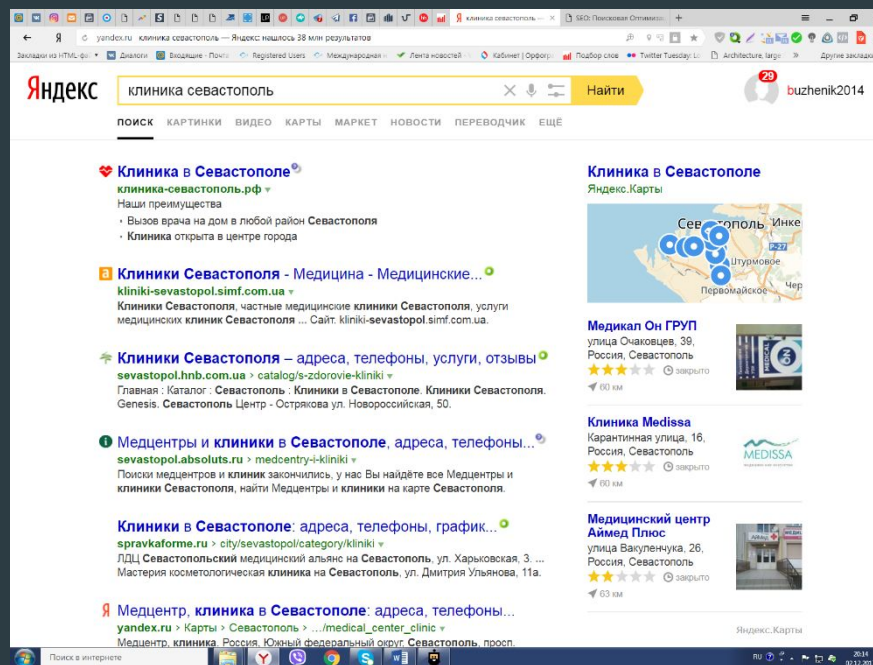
Я клиника севастополь — | SEO: Поисковая Оптимиз | +

yandex.ru клиника севастополь — Яндекс: нашлось 38 млн результатов

Закладки из HTML-фа | Диалоги | Входящие - Почта | Registered Users | Международная | Лента новостей | Кабинет | Орфогр | Подбор слов | Twitter Tuesday: Lo | Architecture, large | Другие закладки

Яндекс

клиника севастополь

Найти

29

buzhenik2014

ПОИСК КАРТИНКИ ВИДЕО КАРТЫ МАРКЕТ НОВОСТИ ПЕРЕВОДЧИК ЕЩЁ

Клиника в Севастополе
клиника-севастополь.рф
Наши преимущества
• Вызов врача на дом в любой район Севастополя
• Клиника открыта в центре города

Клиники Севастополя - Медицина - Медицинские...
kliniki-sevastopol.simf.com.ua
Клиники Севастополя, частные медицинские клиники Севастополя, услуги медицинских клиник Севастополя ... Сайт. kliniki-sevastopol.simf.com.ua.

Клиники Севастополя – адреса, телефоны, услуги, отзывы
sevastopol.hnb.com.ua › catalog/s-zdorovie-kliniki
Главная : Каталог : Севастополь : Клиники в Севастополе. Клиники Севастополя. Genesis. Севастополь Центр - Острякова ул. Новороссийская, 50.

Медцентры и клиники в Севастополе, адреса, телефоны...
sevastopol.absoluts.ru › medcentry-i-kliniki
Поиски медцентров и клиник закончились, у нас Вы найдёте все Медцентры и клиники Севастополя, найти Медцентры и клиники на карте Севастополя.

Клиники в Севастополе: адреса, телефоны, график...
spravkaforme.ru › city/sevastopol/category/kliniki
ЛДЦ Севастопольский медицинский альянс на Севастополь, ул. Харьковская, 3. ... Мастерия косметологическая клиника на Севастополь, ул. Дмитрия Ульянова, 11а.

Медцентр, клиника в Севастополе: адреса, телефоны...
yandex.ru › Карты › Севастополь › .../medical_center_clinic
Медцентр, клиника, Россия, Южный федеральный округ, Севастополь, просп.

Клиника в Севастополе
Яндекс.Карты

Севастополь
Инке
Р-27
Штурмовое
Первомайское
Чер

Медикал Он ГРУП
улица Очаковцев, 39, Россия, Севастополь
закрыто
60 км

Клиника Medissa
Карантинная улица, 16, Россия, Севастополь
закрыто
60 км
MEDISSA

Медицинский центр Аймед Плюс
улица Вакуленчука, 26, Россия, Севастополь
закрыто
63 км

Яндекс.Карты

Поиск в интернете
RU 20:14